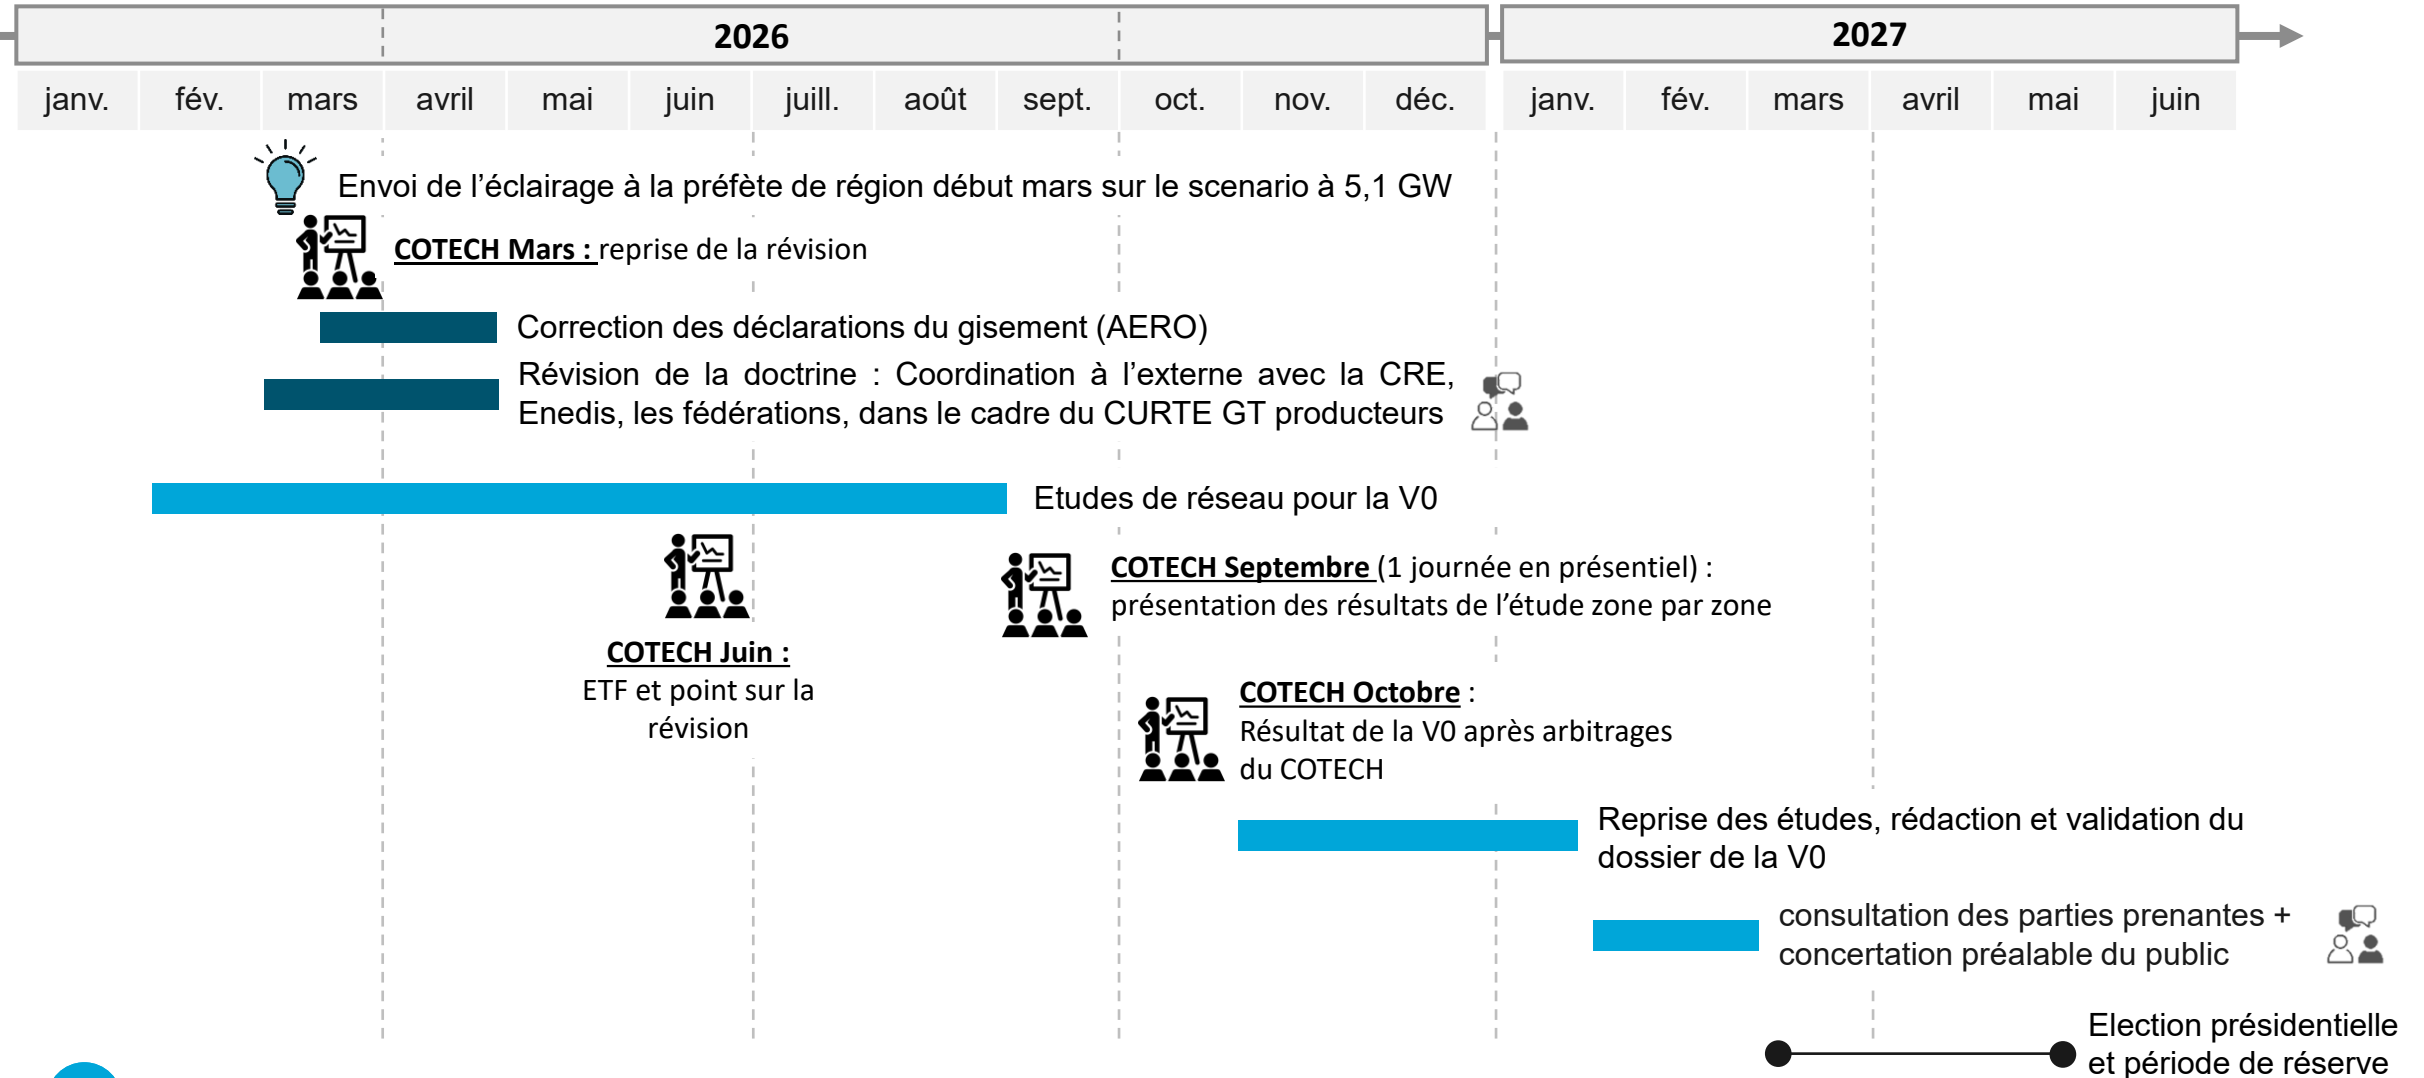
2026

2027

janv. fév. mars avril mai juin juill. août sept. oct. nov. déc. janv. fév. mars avril mai juin

Envoi de l'éclairage à la préfète de région début mars sur le scenario à 5,1 GW

COTECH Mars : reprise de la révision

Correction des déclarations du gisement (AERO)

Révision de la doctrine : Coordination à l'externe avec la CRE, Enedis, les fédérations, dans le cadre du CURTE GT producteurs

Etudes de réseau pour la V0

COTECH Septembre (1 journée en présentiel) : présentation des résultats de l'étude zone par zone

COTECH Juin : ETF et point sur la révision

COTECH Octobre : Résultat de la V0 après arbitrages du COTECH

Reprise des études, rédaction et validation du dossier de la V0

consultation des parties prenantes + concertation préalable du public

Election présidentielle et période de réserve